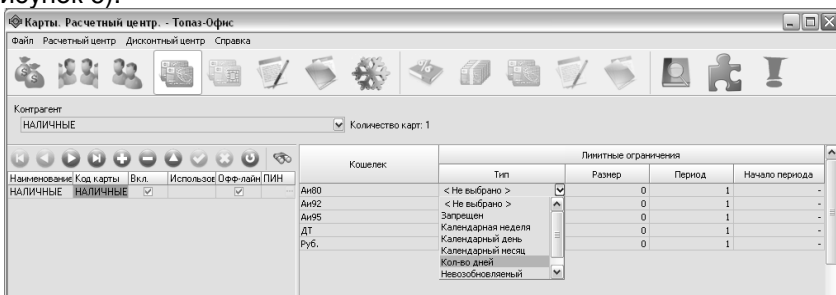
исунок 5).

Карты. Расчетный центр. - Топаз-Офис

Файл Расчетный центр Дисконтный центр Справка

Контрагент
НАЛИЧНЫЕ
Количество карт: 1

| Наименование | Код карты | Вкл. | Использов | Офф-лайн | ПИН |
|---|---|---|---|---|---|
| НАЛИЧНЫЕ | НАЛИЧНЫЕ | ☑ | | ☑ | |

| Кошелек | Тип | Размер | Период | Начало периода |
|---|---|---|---|---|
| Аи80 | < Не выбрано > | 0 | 1 | - |
| Аи92 | < Не выбрано > | 0 | 1 | - |
| Аи95 | Запрещен | 0 | 1 | - |
| ДТ | Календарная неделя | 0 | 1 | - |
| Руб. | Календарный день | 0 | 1 | - |

Лимитные ограничения

Календарный месяц
Кол-во дней
Невозобновляемый